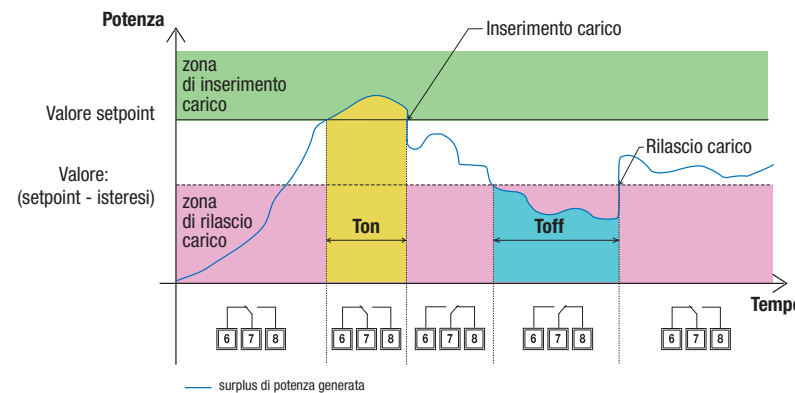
Potenza

Inserimento carico

zona di inserimento carico

Valore setpoint

Rilascio carico

Valore: (setpoint - isteresi)

zona di rilascio carico

Ton

Toff

Tempo

6 7 8

6 7 8

6 7 8

6 7 8

6 7 8

surplus di potenza generata